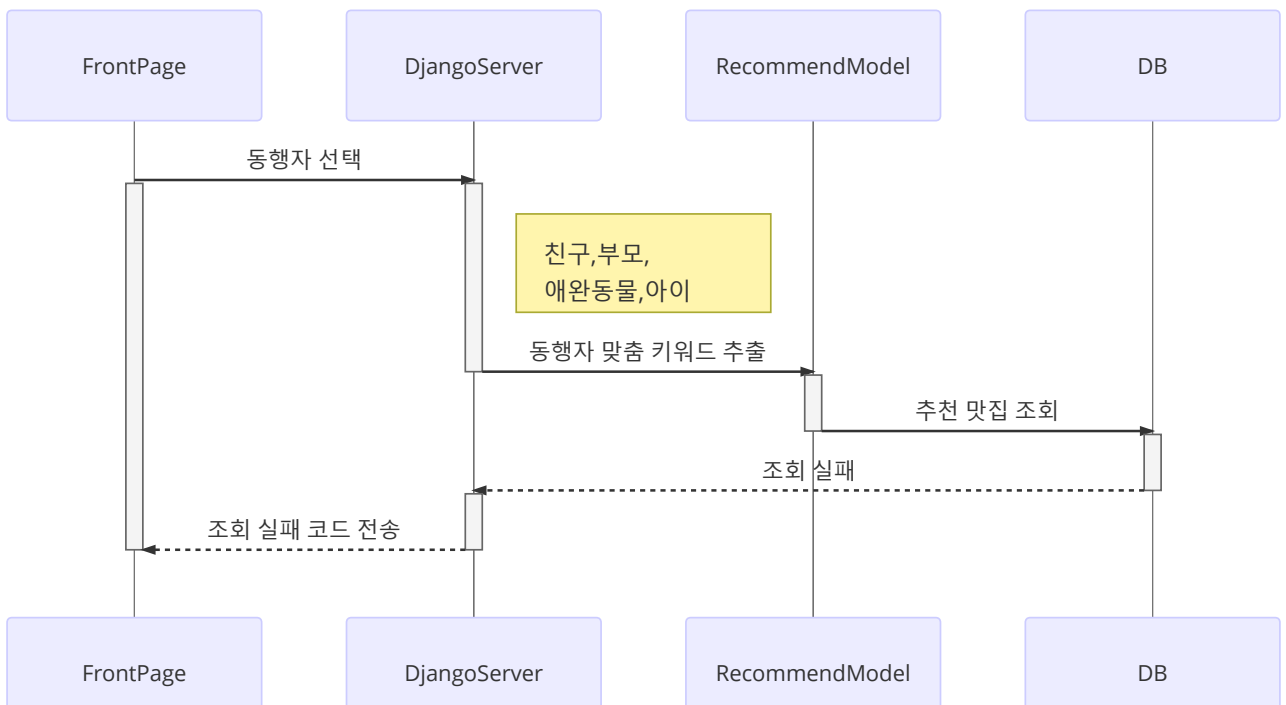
FrontPage

DjangoServer

RecommendModel

DB

동행자 선택

친구,부모,
애완동물,아이

동행자 맞춤 키워드 추출

추천 맛집 조회

조회 실패

조회 실패 코드 전송

FrontPage

DjangoServer

RecommendModel

DB